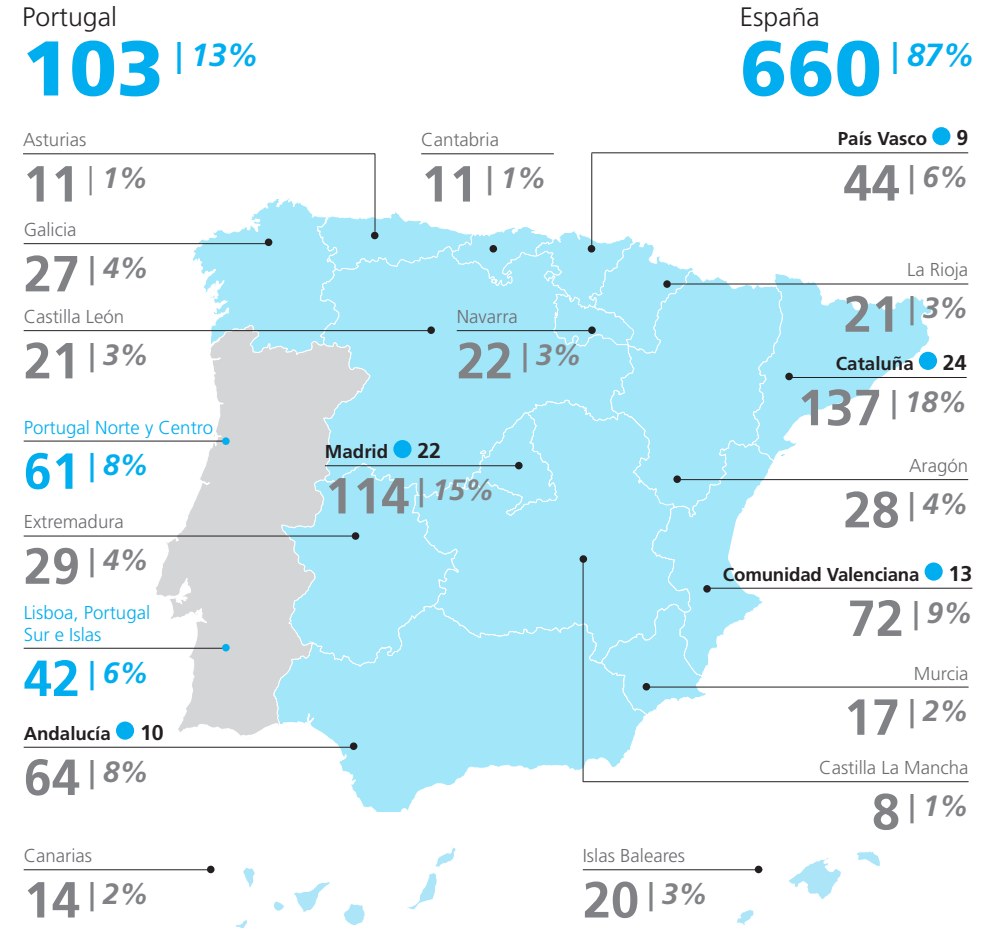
Portugal
103 | 13%

España
660 | 87%

Asturias
11 | 1%

Cantabria
11 | 1%

País Vasco 9
44 | 6%

Galicia
27 | 4%

La Rioja
21 | 3%

Castilla León
21 | 3%

Navarra
22 | 3%

Cataluña 24
137 | 18%

Portugal Norte y Centro
61 | 8%

Madrid 22
114 | 15%

Aragón
28 | 4%

Extremadura
29 | 4%

Comunidad Valenciana 13
72 | 9%

Lisboa, Portugal Sur e Islas
42 | 6%

Murcia
17 | 2%

Andalucía 10
64 | 8%

Castilla La Mancha
8 | 1%

Canarias
14 | 2%

Islas Baleares
20 | 3%